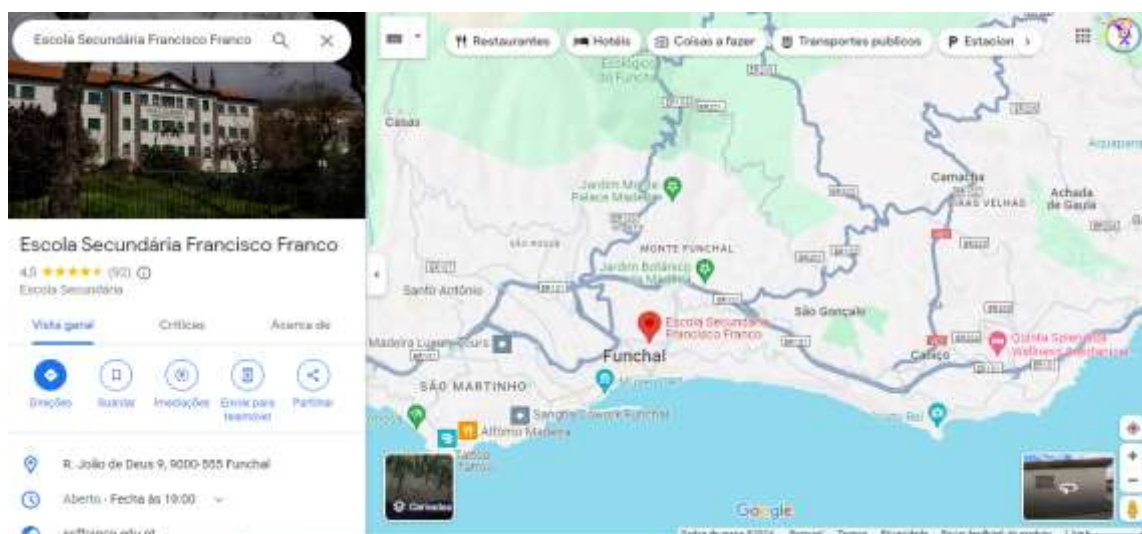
Escola Secundária Francisco Franco

Escola Secundária Francisco Franco
4,5 ★★★★★ (92)
Escola Secundária

Visão geral
Críticias
Acerca de

Direções
Guardar
Imediações
Enviar para telemóvel
Partilhar

R. João de Deus 9, 9000-555 Funchal
Aberto · Fecha às 19:00

Restaurantes
Hotéis
Coisas a fazer
Transportes públicos
Estacion

Ecológico do Funchal
Jardim Monte Palace Madeira
MONTE FUNCHAL
Jardim Botânico da Madeira
Santo António
São Gonçalo
Escola Secundária Francisco Franco
Funchal
Madeira Luxury Tours
SÃO MARTINHO
Sangha Cowork Funchal
Alfonso Madeira
Camacha
Achada de Gaula
Caniço
Quinta Splendida Wellness & Botanical
Camadas
Google